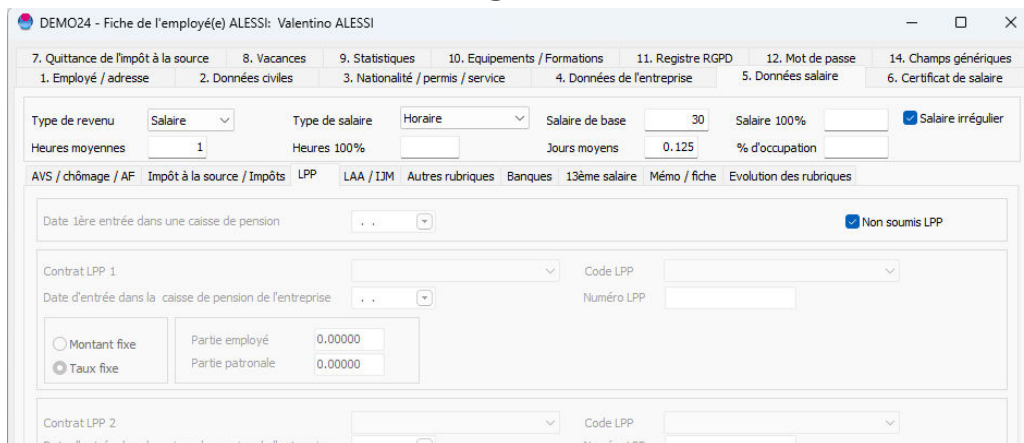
DEMO24 - Fiche de l'employé(e) ALESSI: Valentino ALESSI

7. Quittance de l'impôt à la source
8. Vacances
9. Statistiques
10. Equipements / Formations
11. Registre RGPD
12. Mot de passe
14. Champs génériques
1. Employé / adresse
2. Données civiles
3. Nationalité / permis / service
4. Données de l'entreprise
5. Données salaire
6. Certificat de salaire

Type de revenu Salaire
Type de salaire Horaire
Salaire de base 30
Salaire 100%
Salaire irrégulier
Heures moyennes 1
Heures 100%
Jours moyens 0.125
% d'occupation

AVS / chômage / AF
Impôt à la source / Impôts
LPP
LAA / IJM
Autres rubriques
Banques
13ème salaire
Mémo / fiche
Evolution des rubriques

Date 1ère entrée dans une caisse de pension . .
Non soumis LPP

Contrat LPP 1
Code LPP
Date d'entrée dans la caisse de pension de l'entreprise . .
Numéro LPP

Montant fixe
Taux fixe
Partie employé 0.00000
Partie patronale 0.00000

Contrat LPP 2
Code LPP
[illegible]